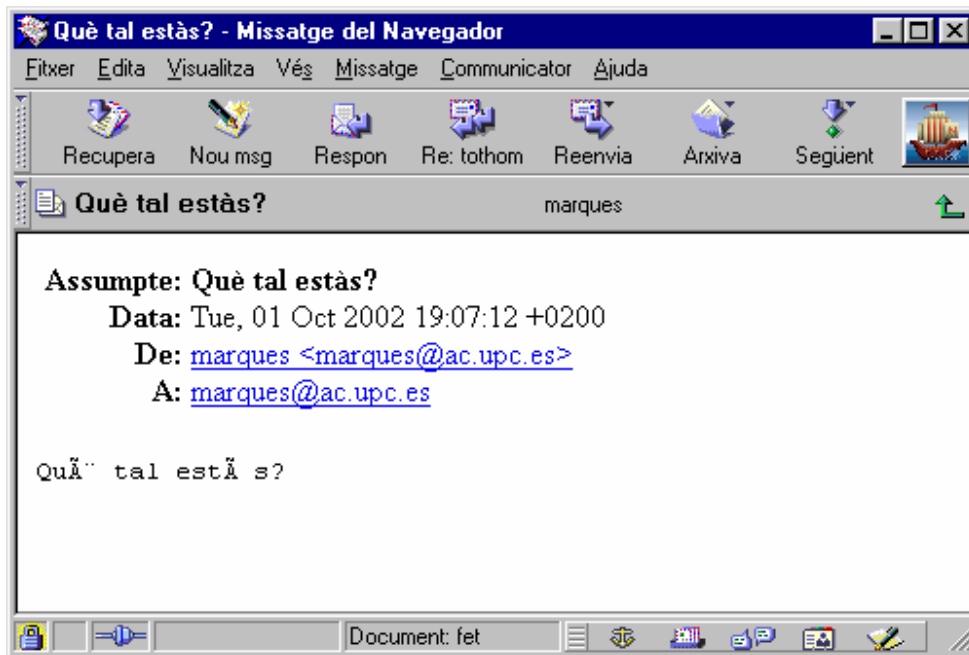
Què tal estàs? - Missatge del Navegador

Fitxer Edita Visualitza Vés Missatge Communicator Ajuda

Recupera Nou msg Respon Re: tothom Reenvia Arxiva Següent

Què tal estàs? marques

Assumpte: Què tal estàs?
Data: Tue, 01 Oct 2002 19:07:12 +0200
De: marques <marques@ac.upc.es>
A: marques@ac.upc.es

QuÃ¨ tal estÃ s?

Document: fet